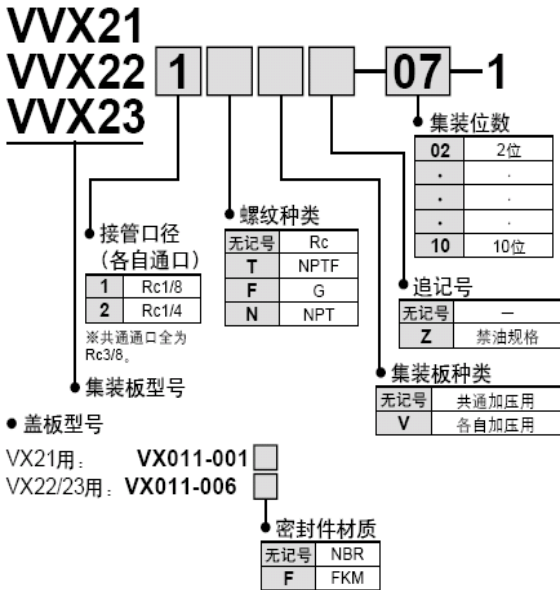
VVX21
VVX22 1 —07—1
VVX23

集装位数

| 02 | 2位 |
|---|---|
| · | · |
| · | · |
| · | · |
| 10 | 10位 |

螺纹种类

| 无记号 | Rc |
|---|---|
| T | NPTF |
| F | G |
| N | NPT |

接管口径
（各自通口）

| 1 | Rc1/8 |
|---|---|
| 2 | Rc1/4 |

※共通通口全为Rc3/8。

追记号

| 无记号 | — |
|---|---|
| Z | 禁油规格 |

集装板种类

| 无记号 | 共通加压用 |
|---|---|
| V | 各自加压用 |

集装板型号

盖板型号

VX21用： VX011-001
VX22/23用： VX011-006

密封件材质

| 无记号 | NBR |
|---|---|
| F | FKM |